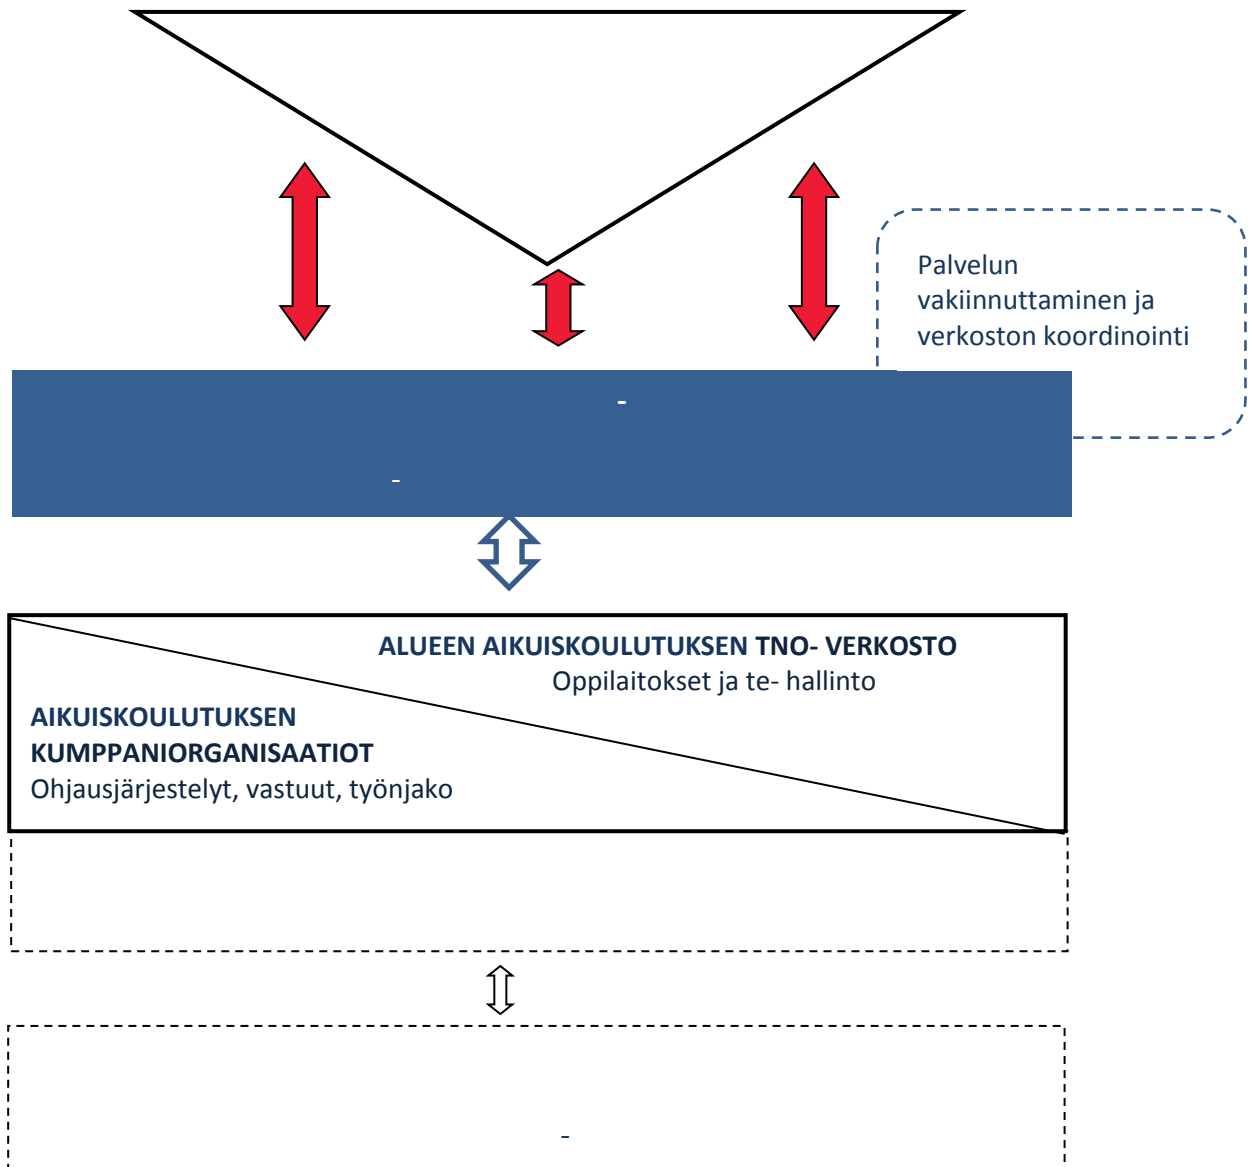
Palvelun vakiinnuttaminen ja verkoston koordinointi

-

-

ALUEEN AIKUISKOULUTUKSEN TNO- VERKOSTO
Oppilaitokset ja te- hallinto

AIKUISKOULUTUKSEN KUMPPANIORGANISAATIOT
Ohjausjärjestelyt, vastuut, työnjako

-